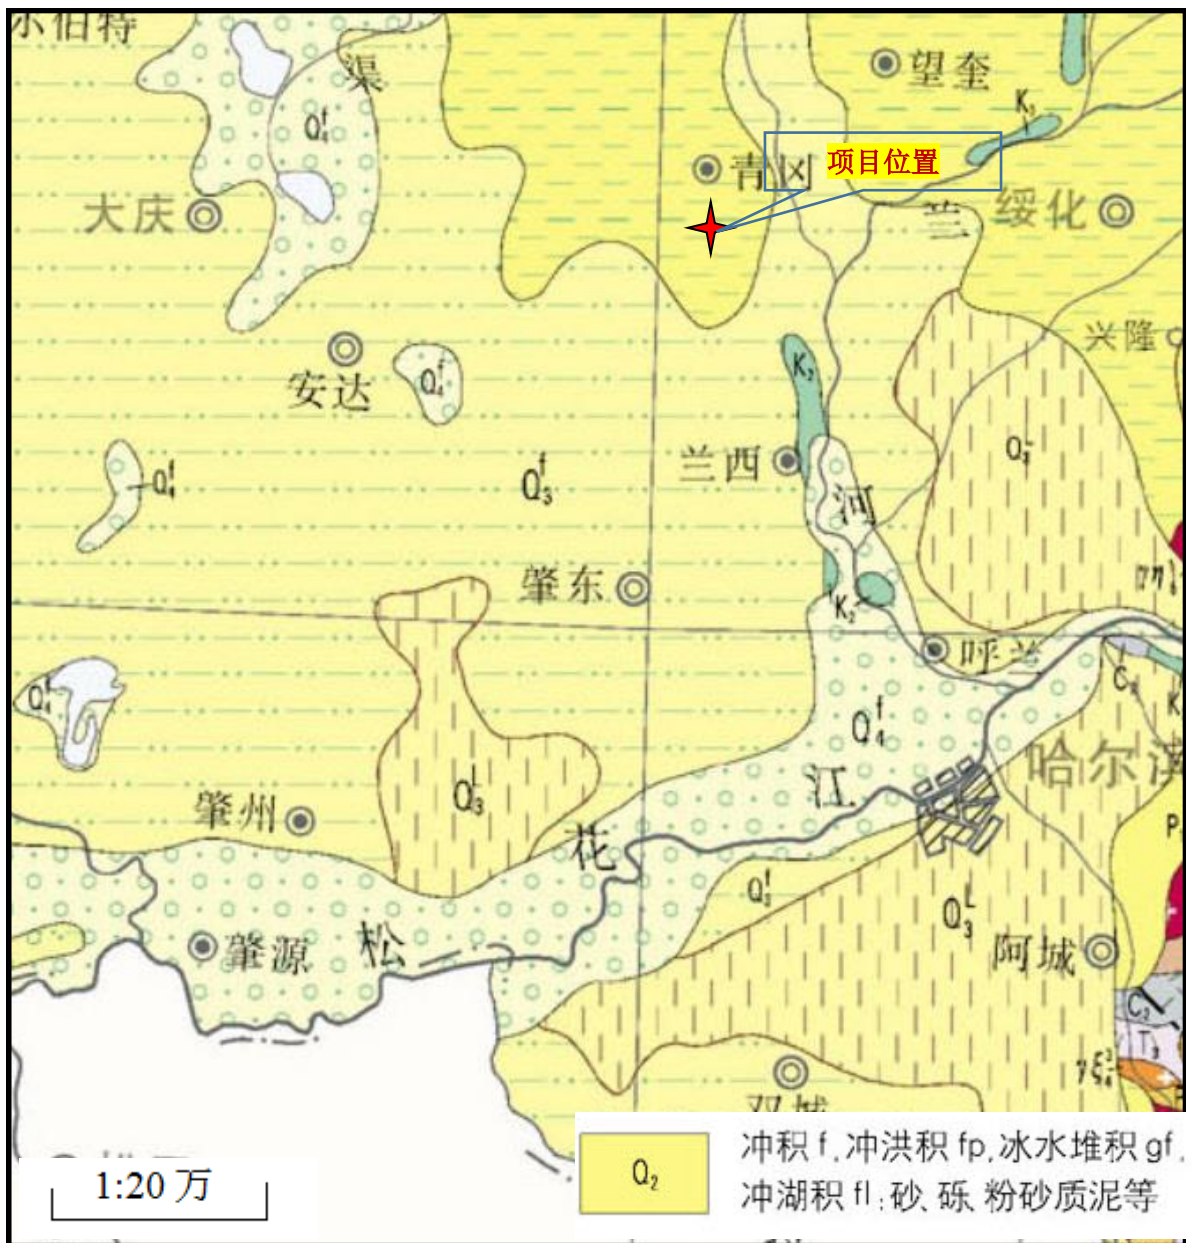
小伯特
渠
$Q_4^f$
望奎
$K_2$
项目位置
青冈
大庆
绥化
兰
兴隆
$K_2$
安达
$Q_4^f$
$Q_3^L$
$Q_4^f$
$Q_3^f$
兰西
河
肇东
$K_2$
呼兰
$C_2$
$Q_4^f$
$Q_4^f$
哈尔滨
$Q_3^L$
江
肇州
P
花
$Q_3^f$
$Q_3^L$
肇源
松
阿城
$C_2$
$T_3$
双城
1:20 万
$Q_2$
冲积 f、冲洪积 fp、冰水堆积 gf、冲湖积 fl：砂、砾、粉砂质泥等